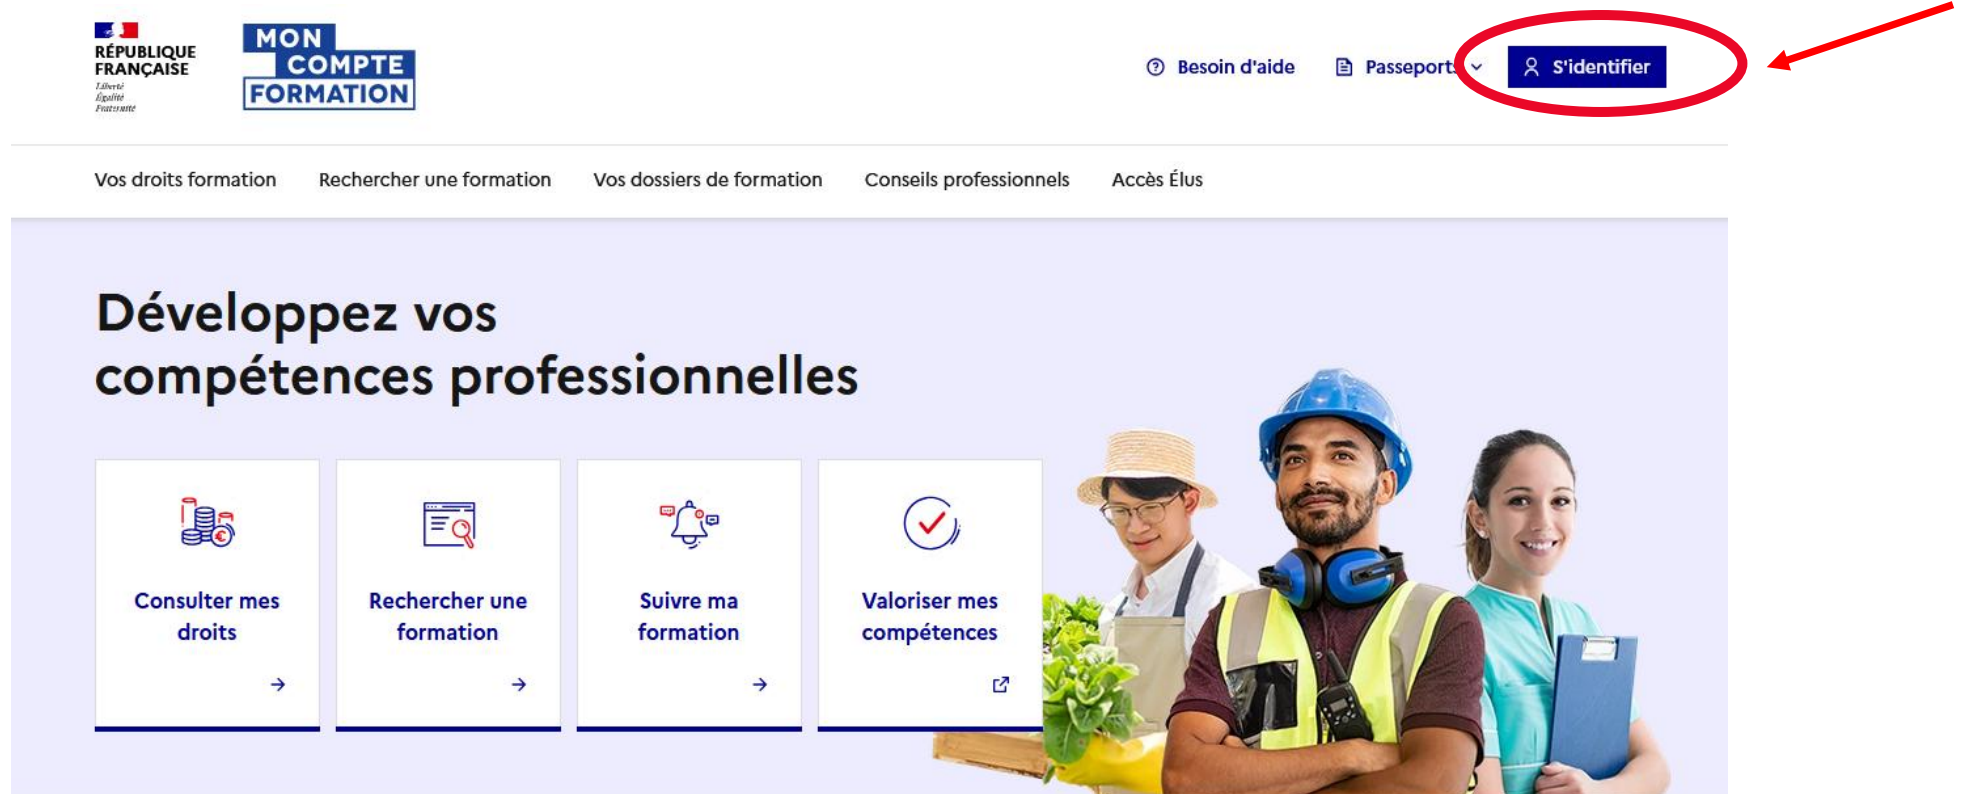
RÉPUBLIQUE FRANÇAISE
Liberté
Égalité
Fraternité

MON COMPTE FORMATION

Besoin d'aide
Passeports
S'identifier

Vos droits formation
Rechercher une formation
Vos dossiers de formation
Conseils professionnels
Accès Élus

Développez vos compétences professionnelles

Consulter mes droits

Rechercher une formation

Suivre ma formation

Valoriser mes compétences